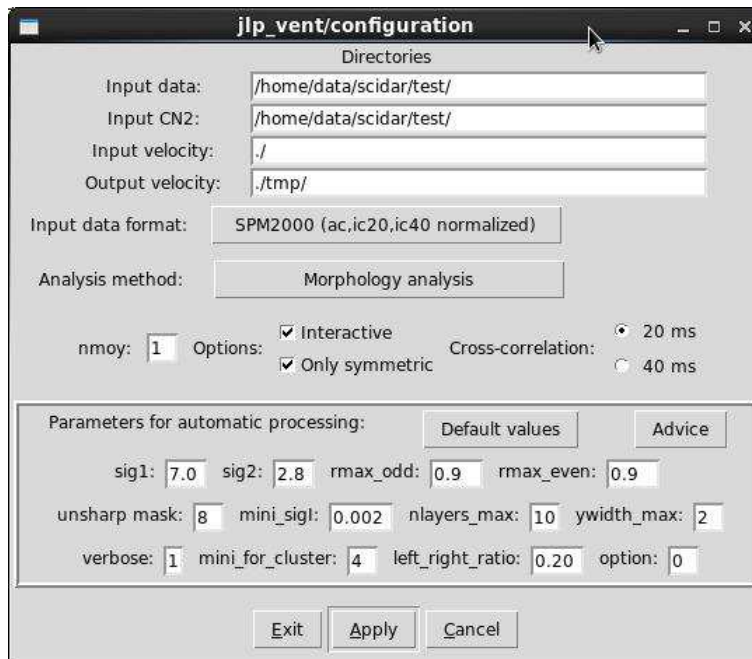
jlp_vent/configuration

Directories

Input data: /home/data/scidar/test/

Input CN2: /home/data/scidar/test/

Input velocity: ./

Output velocity: ./tmp/

Input data format: SPM2000 (ac,ic20,ic40 normalized)

Analysis method: Morphology analysis

nmoy: 1 Options: ☑ Interactive ☑ Only symmetric Cross-correlation: 20 ms 40 ms

Parameters for automatic processing: Default values Advice

sig1: 7.0 sig2: 2.8 rmax_odd: 0.9 rmax_even: 0.9

unsharp mask: 8 mini_sigl: 0.002 nlayers_max: 10 ywidth_max: 2

verbose: 1 mini_for_cluster: 4 left_right_ratio: 0.20 option: 0

Exit Apply Cancel